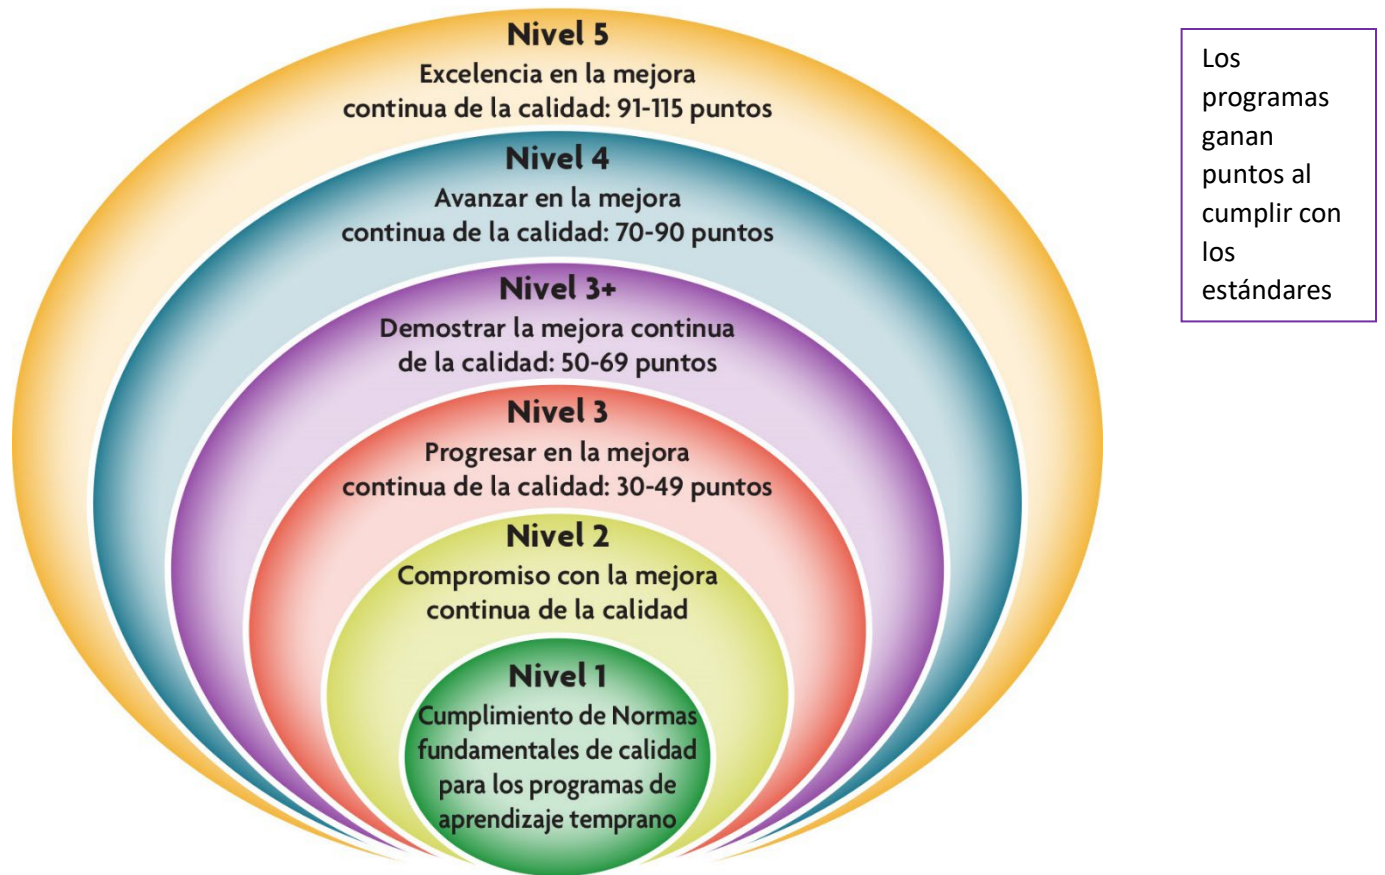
Nivel 5
Excelencia en la mejora continua de la calidad: 91-115 puntos

Nivel 4
Avanzar en la mejora continua de la calidad: 70-90 puntos

Nivel 3+
Demostrar la mejora continua de la calidad: 50-69 puntos

Nivel 3
Progresar en la mejora continua de la calidad: 30-49 puntos

Nivel 2
Compromiso con la mejora continua de la calidad

Nivel 1
Cumplimiento de Normas fundamentales de calidad para los programas de aprendizaje temprano

Los programas ganan puntos al cumplir con los estándares